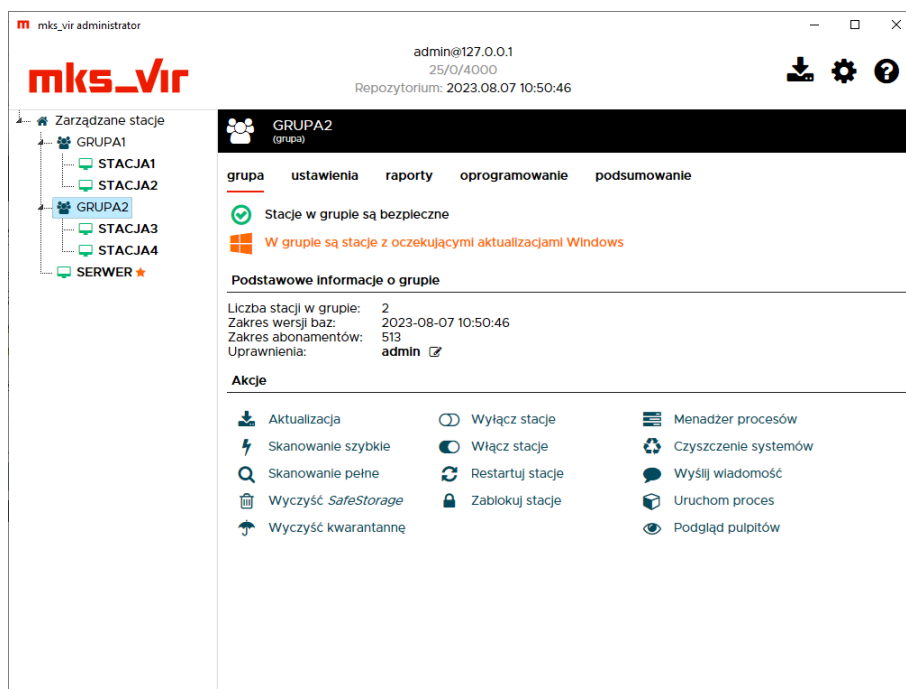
mks_vir administrator

mks_vir

admin@127.0.0.1
25/0/4000
Repozytorium: 2023.08.07 10:50:46

Zarządzane stacje
GRUPA1
STACJA1
STACJA2
GRUPA2
STACJA3
STACJA4
SERWER

GRUPA2
(grupa)

grupa ustawienia raporty oprogramowanie podsumowanie

Stacje w grupie są bezpieczne
W grupie są stacje z oczekującymi aktualizacjami Windows

Podstawowe informacje o grupie

Liczba stacji w grupie: 2
Zakres wersji baz: 2023-08-07 10:50:46
Zakres abonamentów: 513
Uprawnienia: admin

Akcje

Aktualizacja
Skanowanie szybkie
Skanowanie pełne
Wyczyść SafeStorage
Wyczyść kwarantannę

Wyłącz stacje
Włącz stacje
Restartuj stacje
Zablokuj stacje

Menadżer procesów
Czyszczenie systemów
Wyślij wiadomość
Uruchom proces
Podgląd pulpitów